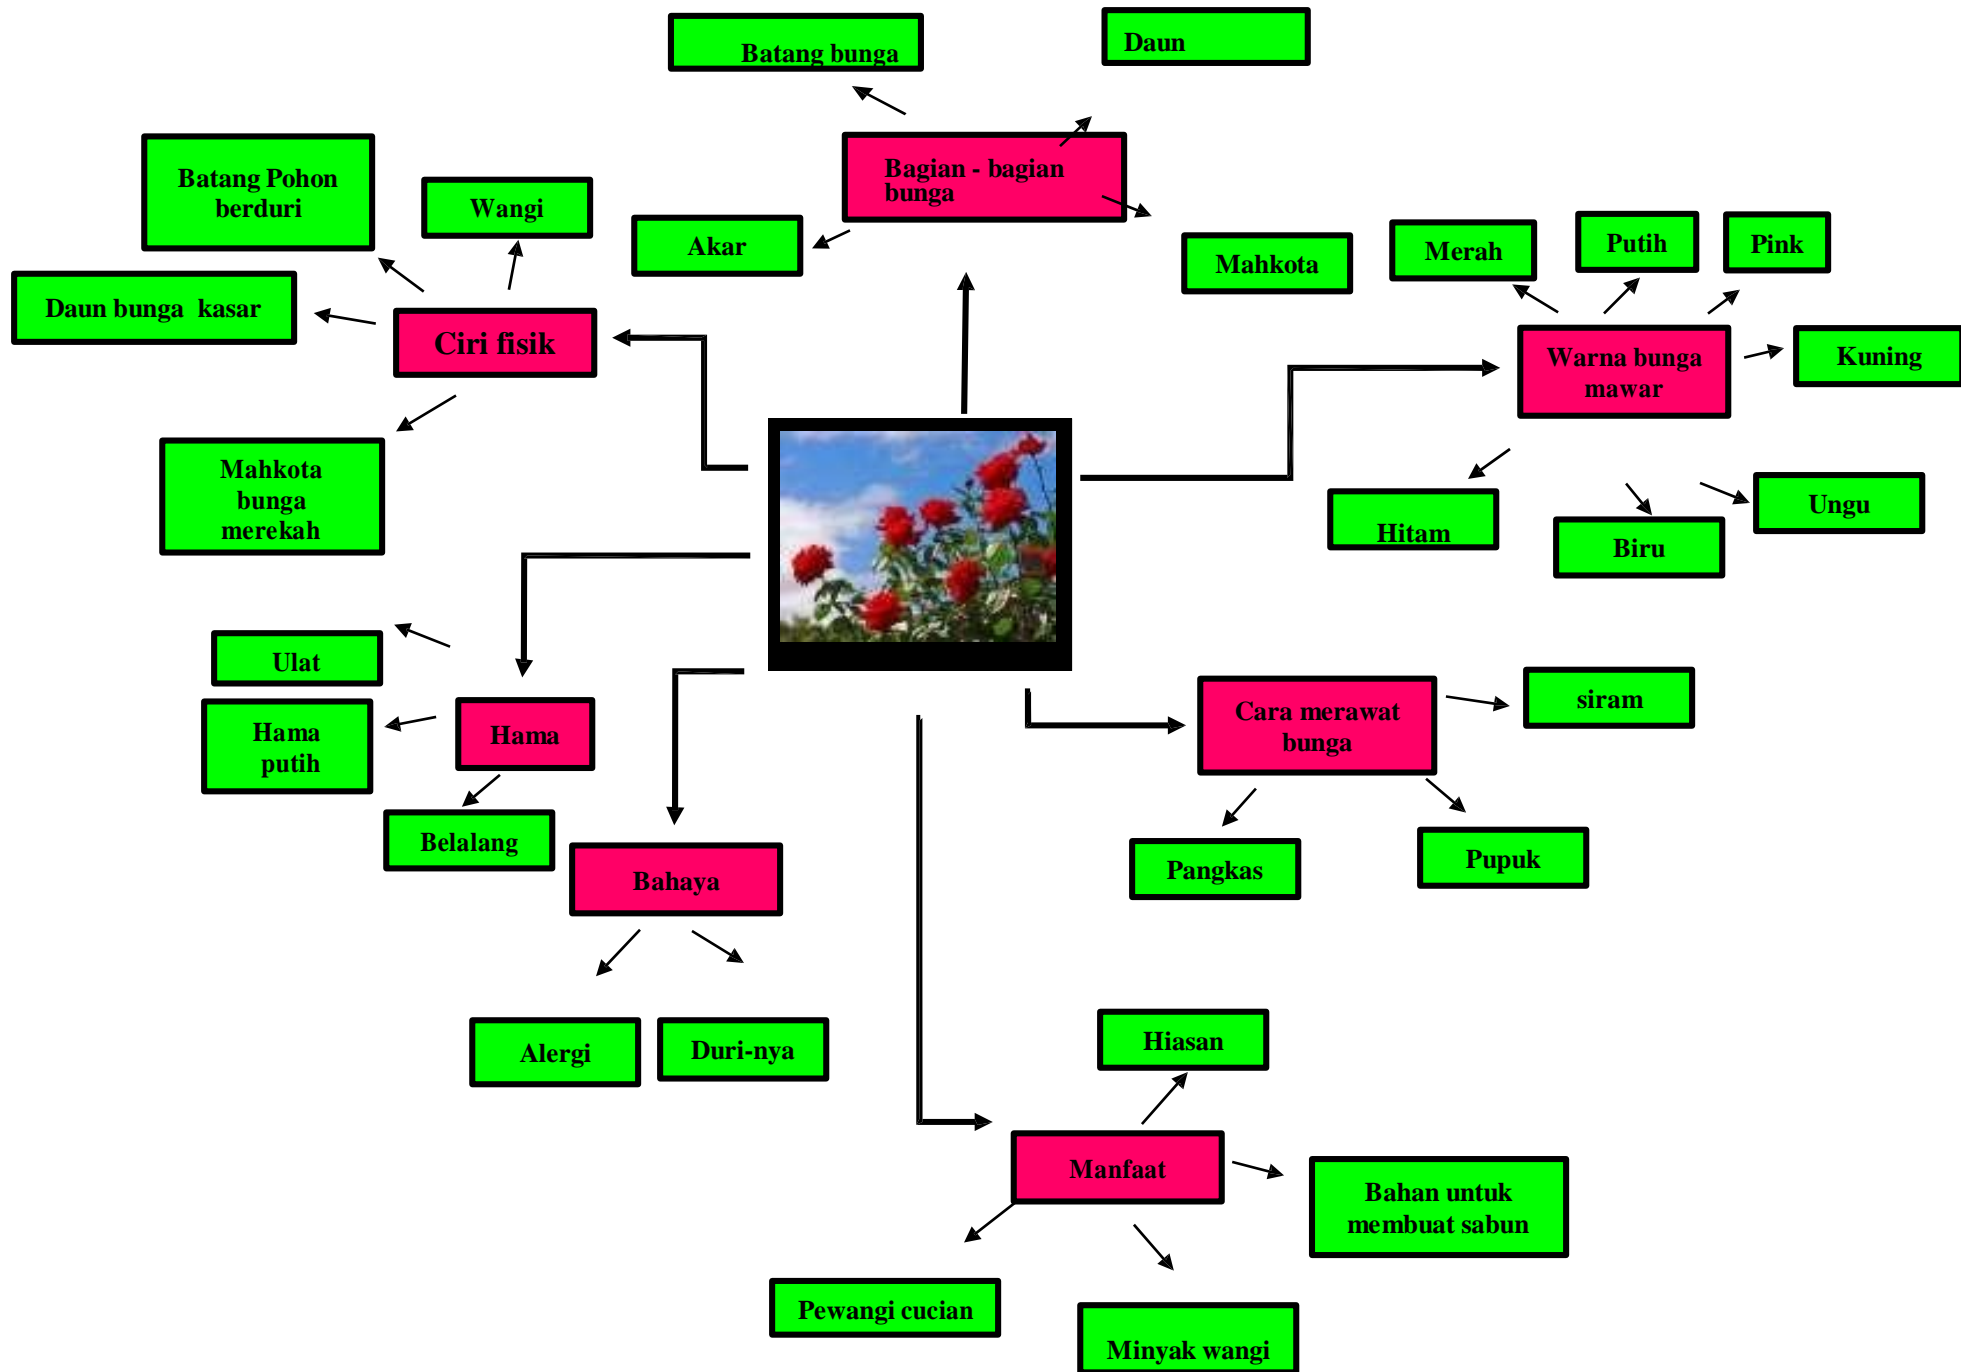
Batang bunga

Daun

Bagian - bagian bunga

Akar

Mahkota

Batang Pohon berduri

Wangi

Daun bunga kasar

Ciri fisik

Mahkota bunga merekah

Merah

Putih

Pink

Warna bunga mawar

Kuning

Hitam

Biru

Ungu

Ulat

Hama putih

Hama

Belalang

Bahaya

Alergi

Duri-nya

Cara merawat bunga

siram

Pangkas

Pupuk

Hiasan

Manfaat

Bahan untuk membuat sabun

Pewangi cucian

Minyak wangi